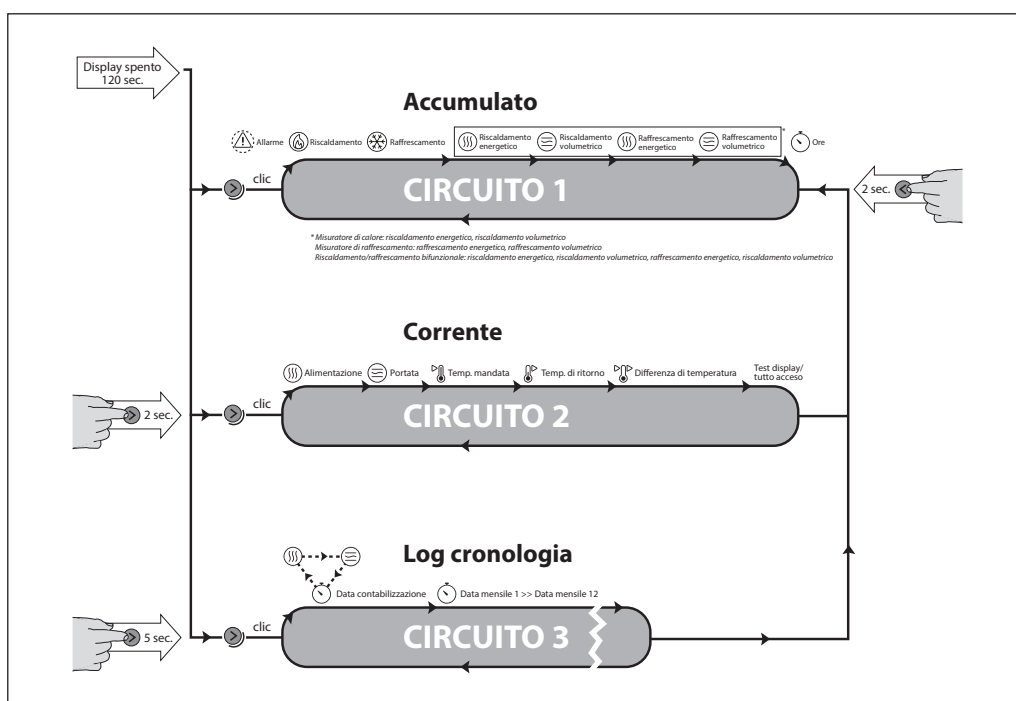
Display spento 120 sec.

Accumulato

Allarme Riscaldamento Raffrescamento Riscaldamento energetico Riscaldamento volumetrico Raffrescamento energetico Raffrescamento volumetrico * Ore

clic

CIRCUITO 1

2 sec.

* Misuratore di calore: riscaldamento energetico, riscaldamento volumetrico
Misuratore di raffrescamento: raffrescamento energetico, raffrescamento volumetrico
Riscaldamento/raffrescamento bifunzionale: riscaldamento energetico, riscaldamento volumetrico, raffrescamento energetico, riscaldamento volumetrico

Corrente

Alimentazione Portata Temp. mandata Temp. di ritorno Differenza di temperatura Test display/ tutto acceso

2 sec.

clic

CIRCUITO 2

Log cronologia

Data contabilizzazione Data mensile 1 >> Data mensile 12

5 sec.

clic

CIRCUITO 3